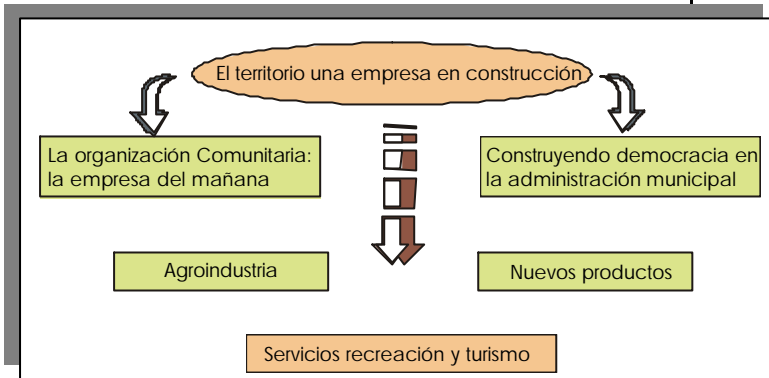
El territorio una empresa en construcción

La organización Comunitaria: la empresa del mañana

Construyendo democracia en la administración municipal

Agroindustria

Nuevos productos

Servicios recreación y turismo